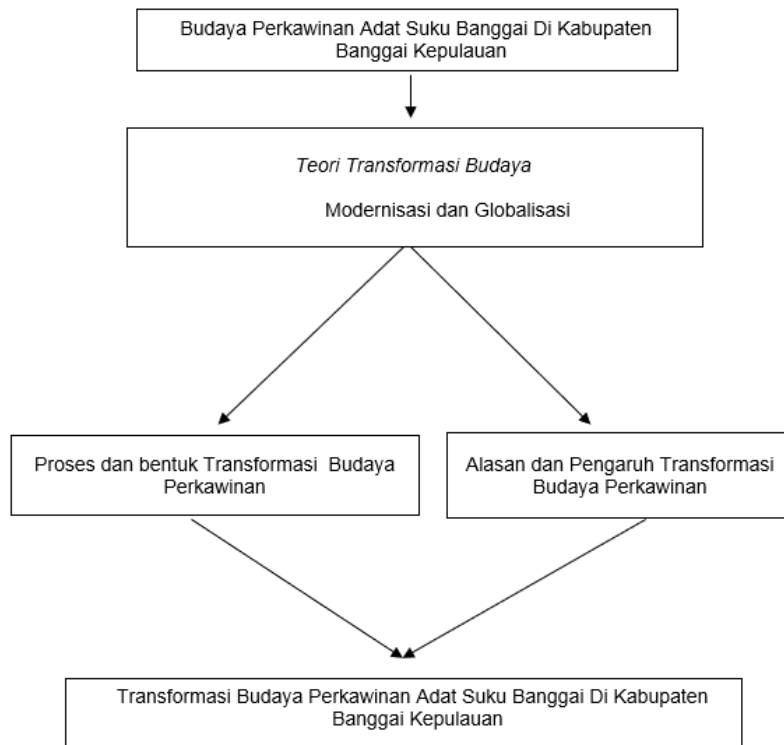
Budaya Perkawinan Adat Suku Banggai Di Kabupaten Banggai Kepulauan

Teori Transformasi Budaya

Modernisasi dan Globalisasi

Proses dan bentuk Transformasi Budaya Perkawinan

Alasan dan Pengaruh Transformasi Budaya Perkawinan

Transformasi Budaya Perkawinan Adat Suku Banggai Di Kabupaten Banggai Kepulauan